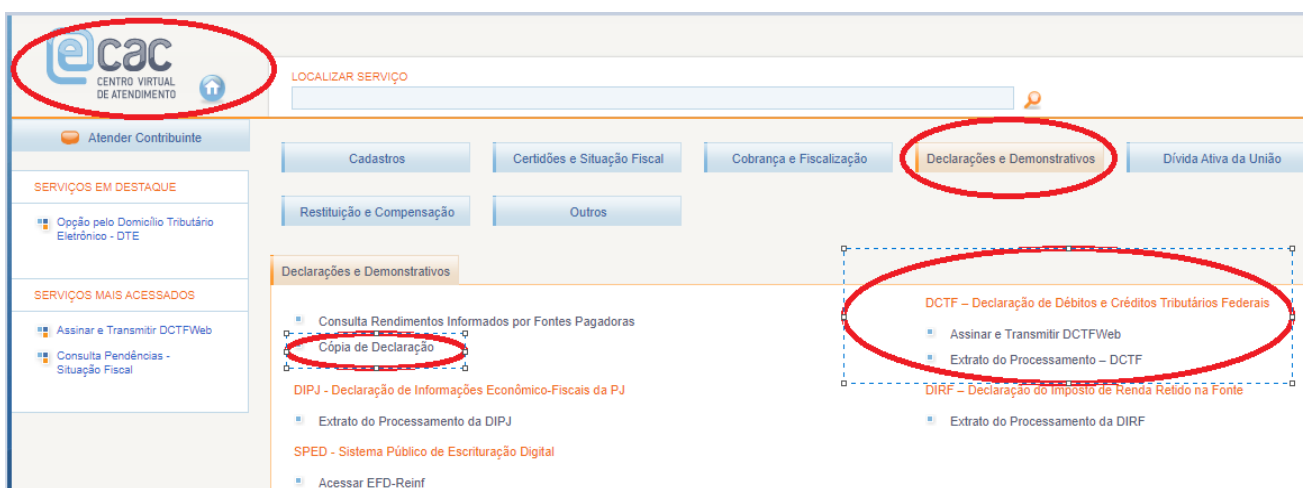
ecac
CENTRO VIRTUAL DE ATENDIMENTO

LOCALIZAR SERVIÇO

Atender Contribuinte

SERVIÇOS EM DESTAQUE

Opção pelo Domicílio Tributário Eletrônico - DTE

SERVIÇOS MAIS ACESSADOS

Assinar e Transmitir DCTFWeb

Consulta Pendências - Situação Fiscal

Cadastros | Certidões e Situação Fiscal | Cobrança e Fiscalização | Declarações e Demonstrativos | Dívida Ativa da União

Restituição e Compensação | Outros

Declarações e Demonstrativos

Consulta Rendimentos Informados por Fontes Pagadoras

Cópia de Declaração

DIPJ - Declaração de Informações Econômico-Fiscais da PJ

Extrato do Processamento da DIPJ

SPED - Sistema Público de Escrituração Digital

Acessar EFD-Reinf

DCTF – Declaração de Débitos e Créditos Tributários Federais

Assinar e Transmitir DCTFWeb

Extrato do Processamento – DCTF

DIRF – Declaração do Imposto de Renda Retido na Fonte

Extrato do Processamento da DIRF